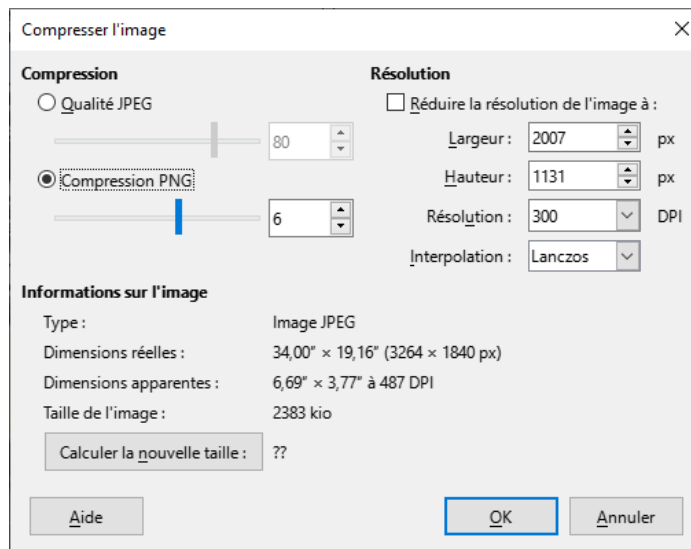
Compresser l'image

Compression

Qualité JPEG

80

Compression PNG

6

Résolution

Réduire la résolution de l'image à :

Largeur : 2007 px

Hauteur : 1131 px

Résolution : 300 DPI

Interpolation : Lanczos

Informations sur l'image

Type : Image JPEG

Dimensions réelles : 34,00" × 19,16" (3264 × 1840 px)

Dimensions apparentes : 6,69" × 3,77" à 487 DPI

Taille de l'image : 2383 kio

Calculer la nouvelle taille : ??

Aide

OK

Annuler